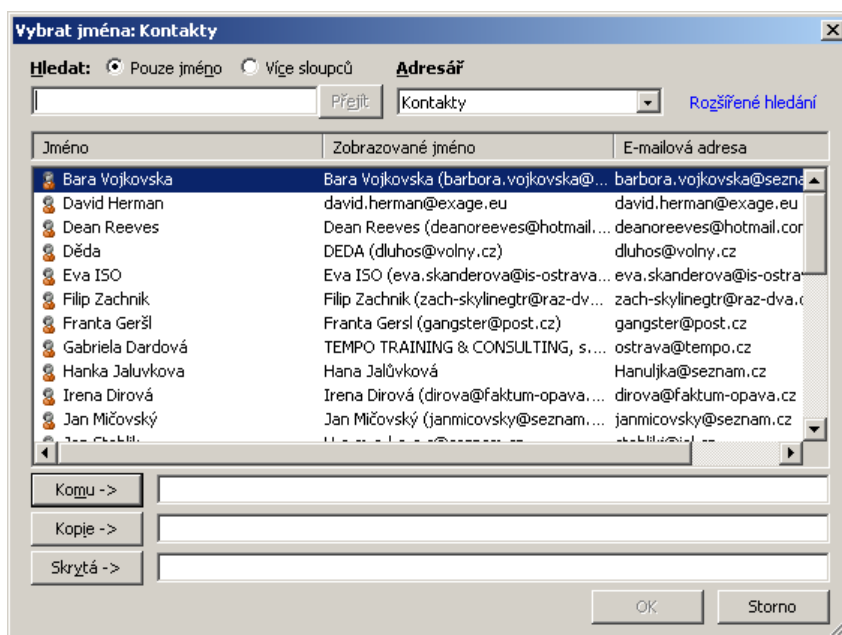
Vybrat jména: Kontakty

Hledat: Pouze jméno Více sloupců

Adresář

Přejít

Kontakty

Rozšířené hledání

| Jméno | Zobrazované jméno | E-mailová adresa |
|---|---|---|
| Bara Vojkovska | Bara Vojkovska (barbora.vojkovska@... | barbora.vojkovska@sezna |
| David Herman | david.herman@exage.eu | david.herman@exage.eu |
| Dean Reeves | Dean Reeves (deanoreeves@hotmail.... | deanoreeves@hotmail.cor |
| Děda | DEDA (dluhos@volny.cz) | dluhos@volny.cz |
| Eva ISO | Eva ISO (eva.skanderova@is-ostrava... | eva.skanderova@is-ostra |
| Filip Zachnik | Filip Zachnik (zach-skylinegtr@raz-dv... | zach-skylinegtr@raz-dva. |
| Franta Geršl | Franta Gersl (gangster@post.cz) | gangster@post.cz |
| Gabriela Dardová | TEMPO TRAINING & CONSULTING, s.... | ostrava@tempo.cz |
| Hanka Jalůvkova | Hana Jalůvková | Hanuljka@seznam.cz |
| Irena Dirová | Irena Dirová (dirova@faktum-opava.... | dirova@faktum-opava.cz |
| Jan Mičovský | Jan Mičovský (janmicovsky@seznam.... | janmicovsky@seznam.cz |
| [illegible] | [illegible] | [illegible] |

Komu ->

Kopie ->

Skrytá ->

OK

Storno